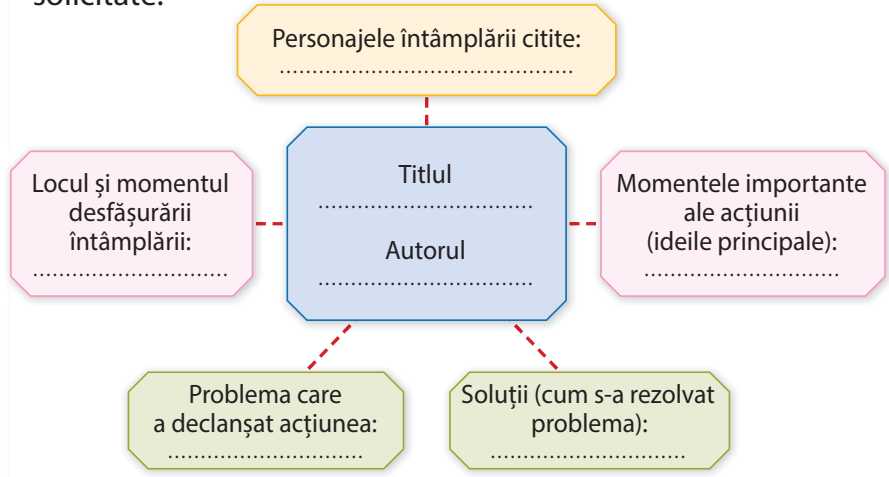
solicitate:

Personajele întâmplării citite:
..........................................

Locul și momentul desfășurării întâmplării:
..............................

Titlul
..............................

Autorul
..............................

Momentele importante ale acțiunii (ideile principale):
..............................

Problema care a declanșat acțiunea:
..............................

Soluții (cum s-a rezolvat problema):
..............................